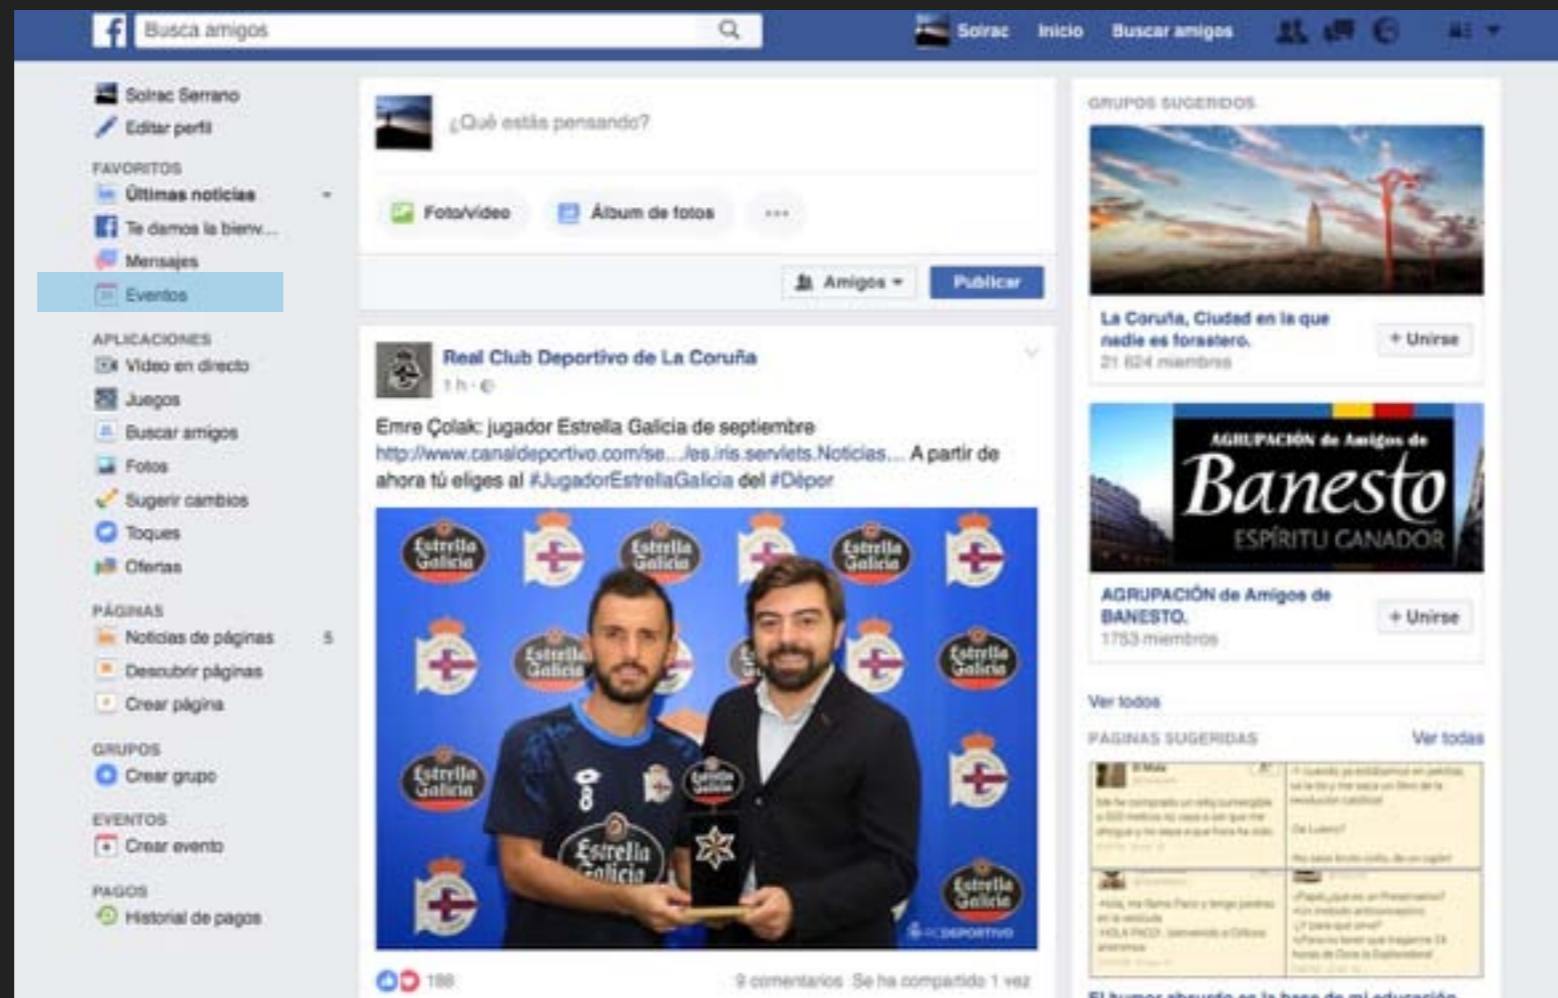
Busca amigos
Soirac Inicio Buscar amigos

Soirac Serrano
Editar perfil
FAVORITOS
Últimas noticias
Te damos la bienv...
Mensajes
Eventos
APLICACIONES
Vídeo en directo
Juegos
Buscar amigos
Fotos
Sugerir cambios
Toques
Ofertas
PÁGINAS
Noticias de páginas 5
Descubrir páginas
Crear página
GRUPOS
Crear grupo
EVENTOS
Crear evento
PAGOS
Historial de pagos

¿Qué estás pensando?
Foto/vídeo
Álbum de fotos
Amigos
Publicar

Real Club Deportivo de La Coruña
1 h
Emre Çolak: jugador Estrella Galicia de septiembre http://www.canaldeportivo.com/se.../es.iris.servlets.Noticias... A partir de ahora tú eliges al #JugadorEstrellaGalicia del #Dépor
Estrella Galicia
188
9 comentarios Se ha compartido 1 vez

GRUPOS SUGERIDOS
La Coruña, Ciudad en la que nadie es forastero.
21 624 miembros
+ Unirse
AGRUPACIÓN de Amigos de Banesto ESPÍRITU GANADOR
AGRUPACIÓN de Amigos de BANESTO.
1753 miembros
+ Unirse
Ver todos
PÁGINAS SUGERIDAS
Ver todas
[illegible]
El humor absurdo en la base de mi educación